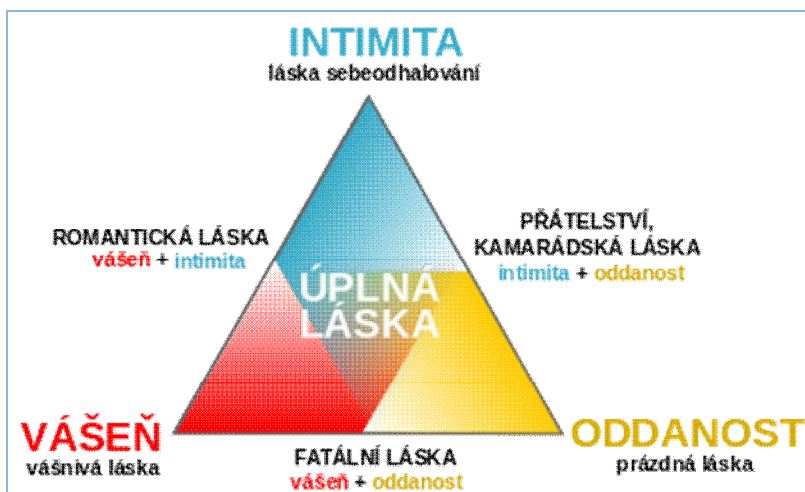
INTIMITA
láska sebeodhalování

ROMANTICKÁ LÁSKA
vášeň + intimita

PŘÁTELSTVÍ, KAMARÁDSKÁ LÁSKA
intimita + oddanost

ÚPLNÁ LÁSKA

VÁŠEŇ
vášnivá láska

FATÁLNÍ LÁSKA
vášeň + oddanost

ODDANOST
prázdná láska